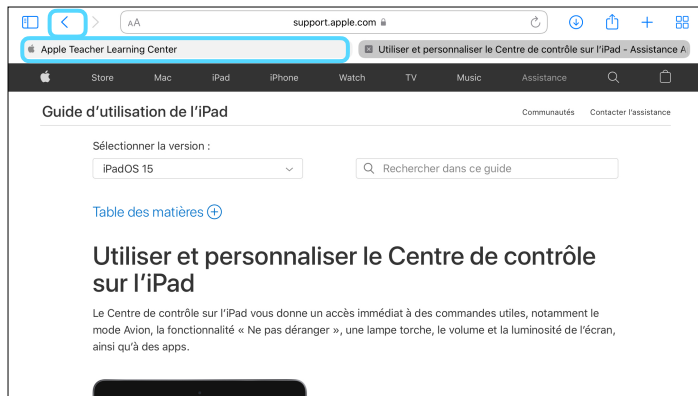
AA support.apple.com

Apple Teacher Learning Center

Utiliser et personnaliser le Centre de contrôle sur l’iPad - Assistance A

Store Mac iPad iPhone Watch TV Music Assistance

Guide d’utilisation de l’iPad

Communautés Contacter l’assistance

Sélectionner la version :

iPadOS 15

Rechercher dans ce guide

Table des matières

Utiliser et personnaliser le Centre de contrôle sur l’iPad

Le Centre de contrôle sur l’iPad vous donne un accès immédiat à des commandes utiles, notamment le mode Avion, la fonctionnalité « Ne pas déranger », une lampe torche, le volume et la luminosité de l’écran, ainsi qu’à des apps.